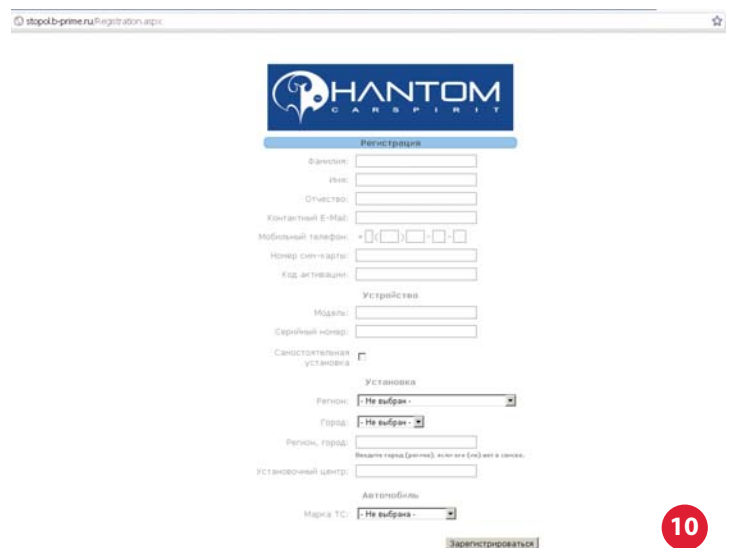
stopol.b-prime.ru/Registration.aspx

HANTOM
CARSPIRIT

Регистрация

Фамилия:
Имя:
Отчество:
Контактный E-Mail:
Мобильный телефон: + ( ) - -
Номер сим-карты:
Код активации:

Устройство

Модель:
Серийный номер:
Самостоятельная установка

Установка

Регион: - Не выбран -
Город: - Не выбран -
Регион, город:
Введите город (регион), если его (их) нет в списке.
Установочный центр:

Автомобиль

Марка ТС: - Не выбрана -

Зарегистрироваться

10